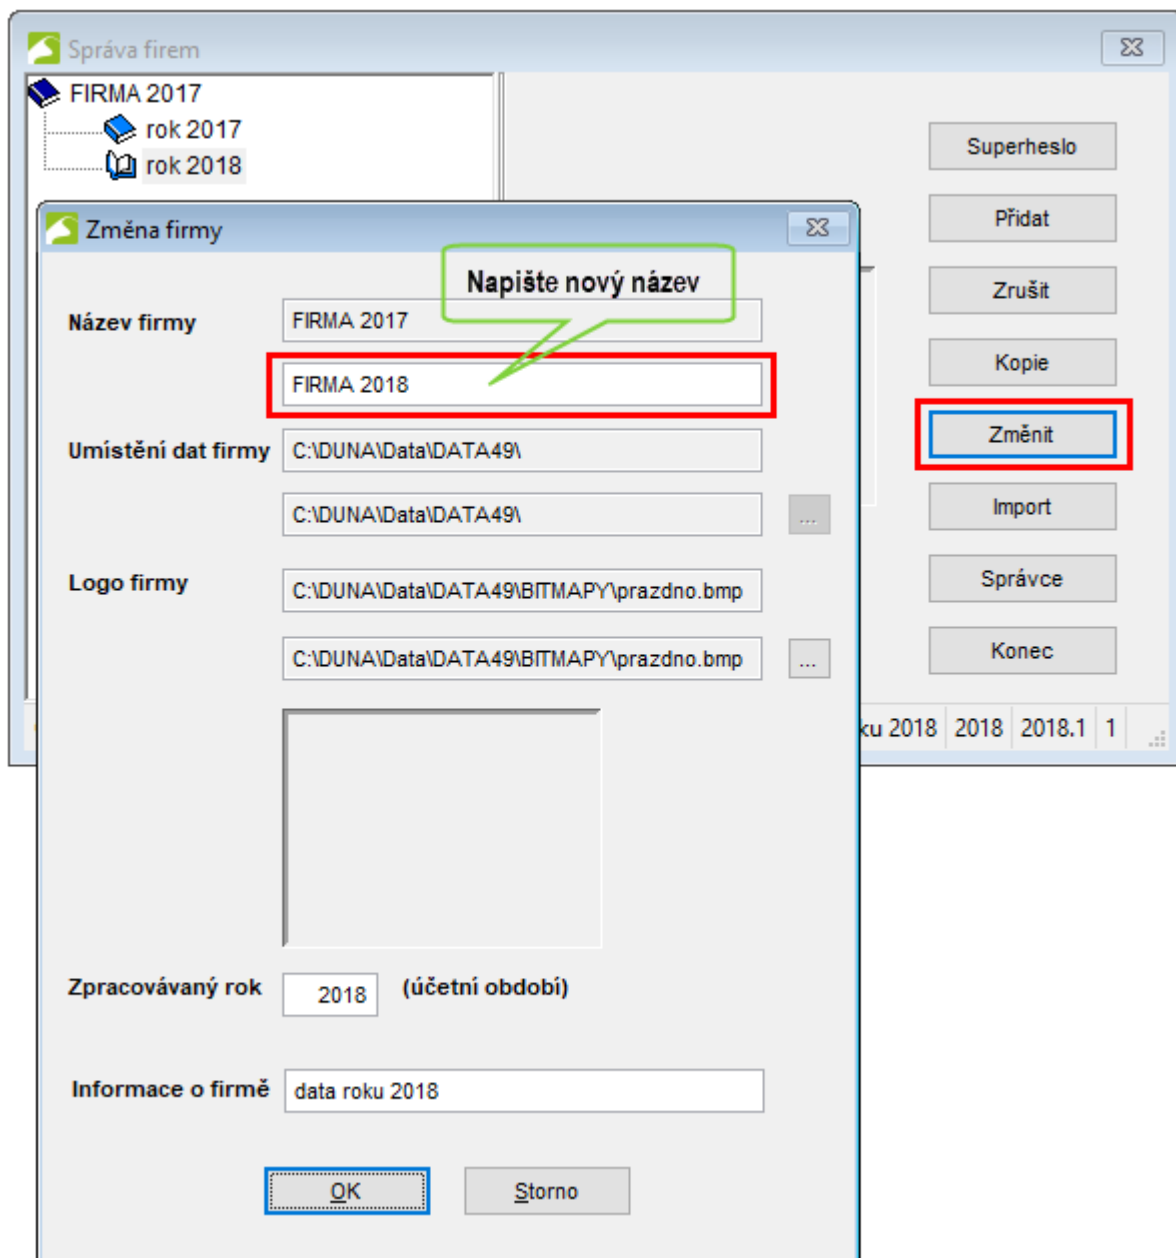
Správa firem

FIRMA 2017
rok 2017
rok 2018

Superheslo
Přidat
Zrušit
Kopie
Změnit
Import
Správce
Konec

ku 2018 | 2018 | 2018.1 | 1

Změna firmy

Napište nový název

Název firmy
FIRMA 2017
FIRMA 2018

Umístění dat firmy
C:\DUNA\Data\DATA49\
C:\DUNA\Data\DATA49\
...

Logo firmy
C:\DUNA\Data\DATA49\BITMAPY\prazdno.bmp
C:\DUNA\Data\DATA49\BITMAPY\prazdno.bmp
...

Zpracovávaný rok 2018 (účetní období)

Informace o firmě data roku 2018

OK
Storno